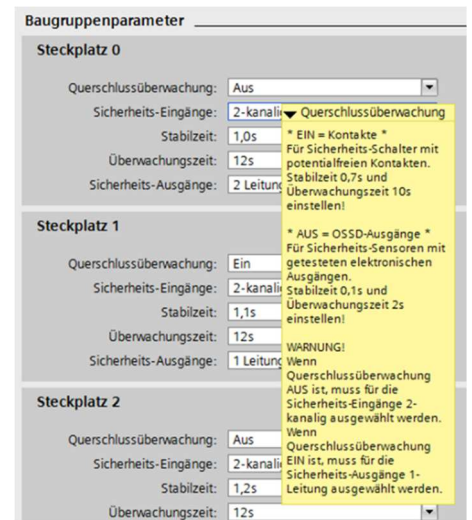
Baugruppenparameter

Steckplatz 0

Querschlussüberwachung: Aus
Sicherheits-Eingänge: 2-kanalig
Stabilzeit: 1,0s
Überwachungszeit: 12s
Sicherheits-Ausgänge: 2 Leitung

Querschlussüberwachung

* EIN = Kontakte *
Für Sicherheits-Schalter mit potentialfreien Kontakten. Stabilzeit 0,7s und Überwachungszeit 10s einstellen!

* AUS = OSSD-Ausgänge *
Für Sicherheits-Sensoren mit getesteten elektronischen Ausgängen. Stabilzeit 0,1s und Überwachungszeit 2s einstellen!

WARNUNG!
Wenn Querschlussüberwachung AUS ist, muss für die Sicherheits-Eingänge 2-kanalig ausgewählt werden. Wenn Querschlussüberwachung EIN ist, muss für die Sicherheits-Ausgänge 1-Leitung ausgewählt werden.

Steckplatz 1

Querschlussüberwachung: Ein
Sicherheits-Eingänge: 2-kanalig
Stabilzeit: 1,1s
Überwachungszeit: 12s
Sicherheits-Ausgänge: 1 Leitung

Steckplatz 2

Querschlussüberwachung: Aus
Sicherheits-Eingänge: 2-kanalig
Stabilzeit: 1,2s
Überwachungszeit: 12s